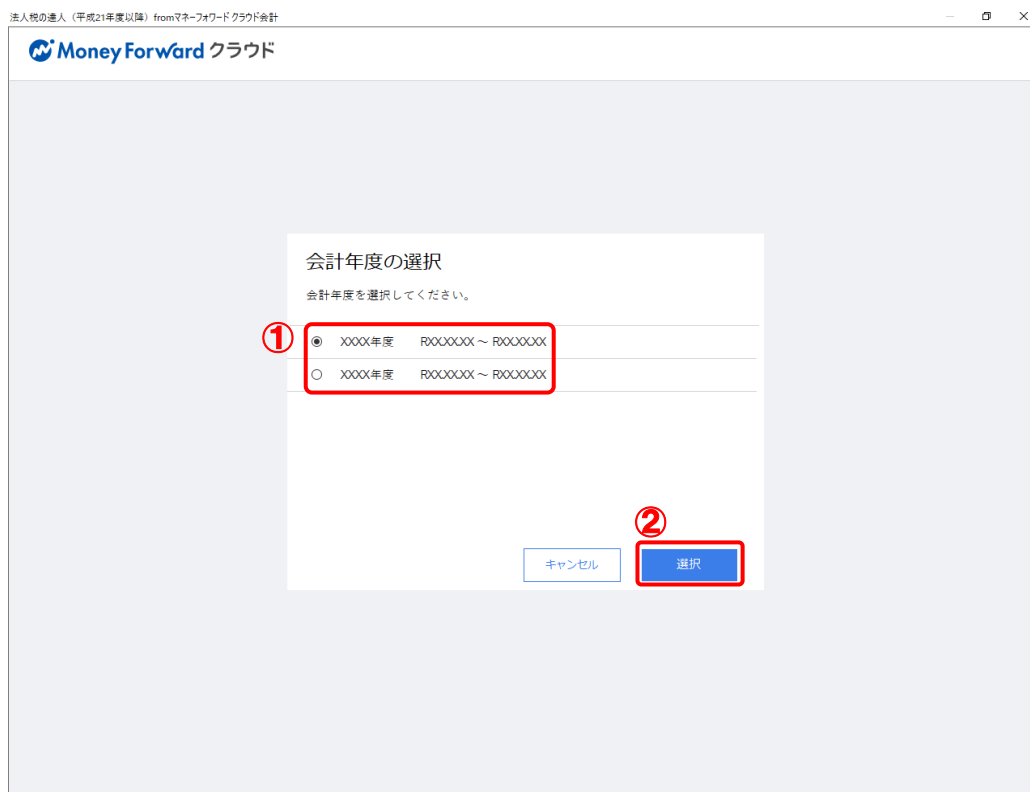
法人税の達人（平成21年度以降）fromマネーフォワード クラウド会計

Money Forward クラウド

会計年度の選択

会計年度を選択してください。

①

XXXX年度 RXX.XX.XX ～ RXX.XX.XX

XXXX年度 RXX.XX.XX ～ RXX.XX.XX

②

キャンセル

選択